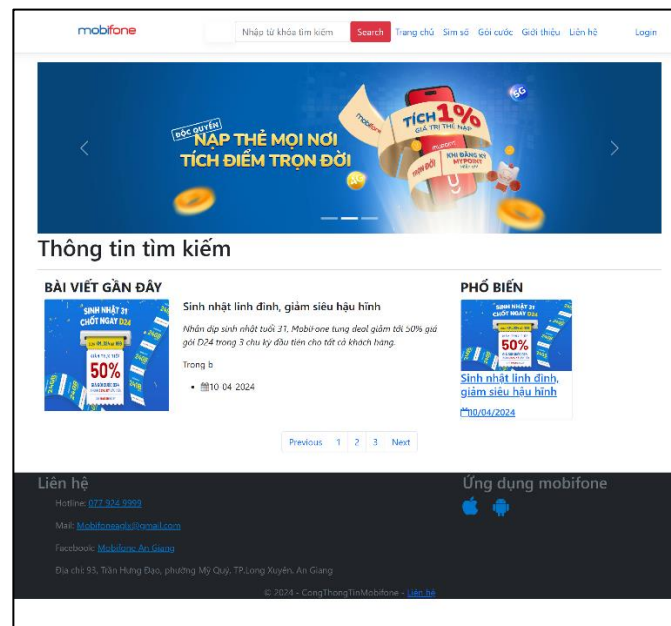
mobifone

Nhập từ khóa tìm kiếm

Search

Trang chủ Sim số Gói cước Giới thiệu Liên hệ

Login

ĐỘC QUYỀN
NẠP THẺ MỌI NƠI
TÍCH ĐIỂM TRỌN ĐỜI

TÍCH 1%
GIÁ TRỊ THẺ NẠP

KHI ĐĂNG KÝ MYPOINT

5G

Thông tin tìm kiếm

BÀI VIẾT GẦN ĐÂY

SINH NHẬT 31
CHỐT NGAY D24

50%

Sinh nhật linh đình, giảm siêu hậu hĩnh

Nhân dịp sinh nhật tuổi 31, MobiFone tung deal giảm tới 50% giá gói D24 trong 3 chu kỳ đầu tiên cho tất cả khách hàng.

Trong b

• 10 04 2024

PHỔ BIẾN

SINH NHẬT 31
CHỐT NGAY D24

50%

Sinh nhật linh đình, giảm siêu hậu hĩnh

10/04/2024

Previous 1 2 3 Next

Liên hệ

Hotline: 077 924 9999

Mail: Mobifoneagkd@gmail.com

Facebook: Mobifone An Giang

Địa chỉ: 93, Trần Hưng Đạo, phường Mỹ Quý, TP.Long Xuyên, An Giang

Ứng dụng mobifone

© 2024 - CongThongTinMobifone - Liên hệ